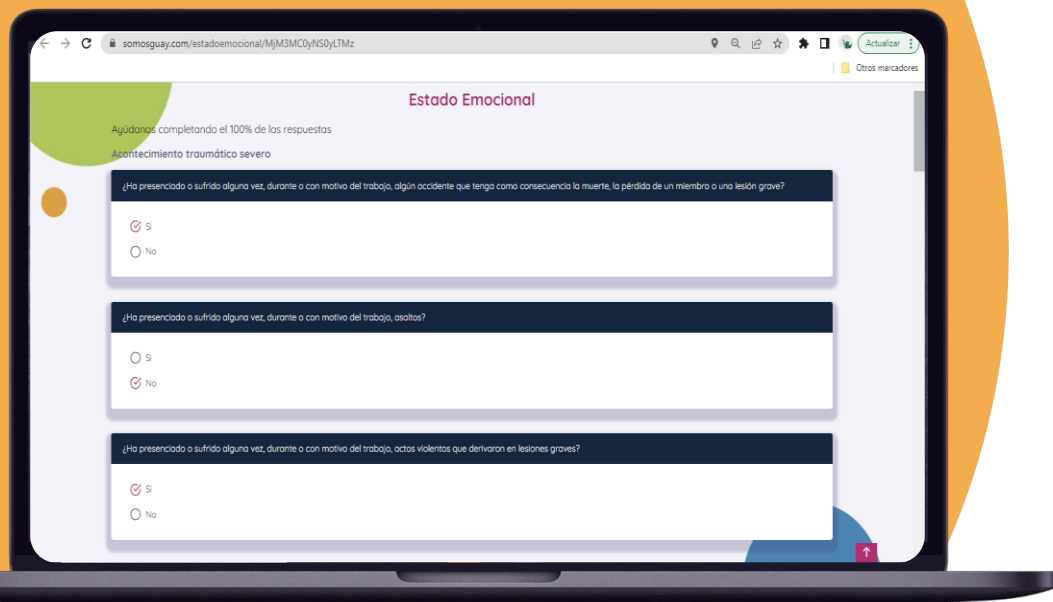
somosguay.com/estadoemocional/MjM3MC0yNS0yLTMz

Actualizar

Otros marcadores

Estado Emocional

Ayúdanos completando el 100% de las respuestas

Acontecimiento traumático severo

¿Ha presenciado o sufrido alguna vez, durante o con motivo del trabajo, algún accidente que tenga como consecuencia la muerte, la pérdida de un miembro o una lesión grave?

Si

No

¿Ha presenciado o sufrido alguna vez, durante o con motivo del trabajo, asaltos?

Si

No

¿Ha presenciado o sufrido alguna vez, durante o con motivo del trabajo, actos violentos que derivaron en lesiones graves?

Si

No